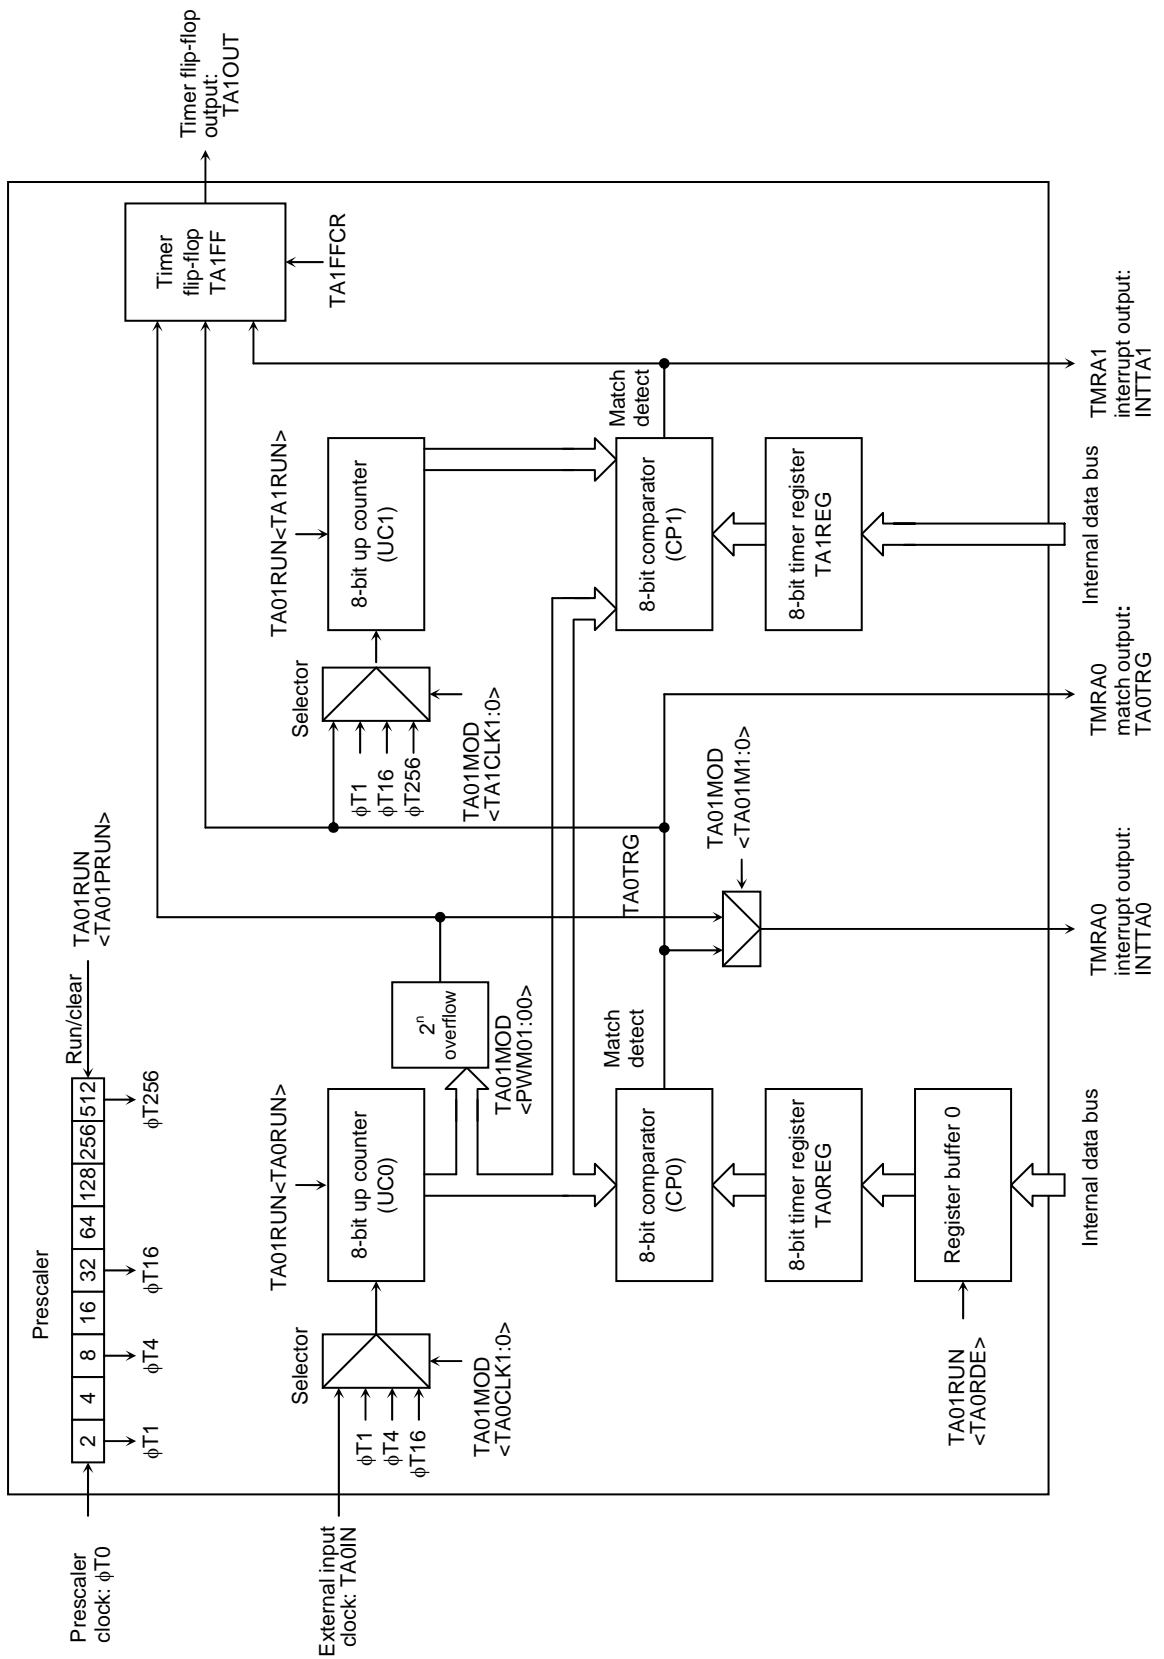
Timer flip-flop output: TA1OUT

Timer flip-flop TA1FF

TA1FFCR

TA01RUN<TA1RUN>

8-bit up counter (UC1)

Match detect

8-bit comparator (CP1)

8-bit timer register TA1REG

TMRA1 interrupt output: INTTA1

Internal data bus

Selector

$\phi$T1
$\phi$T16
$\phi$T256

TA01MOD <TA1CLK1:0>

TMRA0 match output: TA0TRG

TA01MOD <TA01M1:0>

TA0TRG

TA01RUN <TA01PRUN>

Run/clear

Prescaler

| 2 | 4 | 8 | 16 | 32 | 64 | 128 | 256 | 512 |

$\phi$T1 $\phi$T4 $\phi$T16 $\phi$T256

Prescaler clock: $\phi$T0

$2^n$ overflow

TA01MOD <PWM01:00>

TMRA0 interrupt output: INTTA0

Match detect

TA01RUN<TA0RUN>

8-bit up counter (UC0)

8-bit comparator (CP0)

8-bit timer register TA0REG

Register buffer 0

Internal data bus

Selector

$\phi$T1
$\phi$T4
$\phi$T16

TA01MOD <TA0CLK1:0>

TA01RUN <TA0RDE>

External input clock: TA0IN